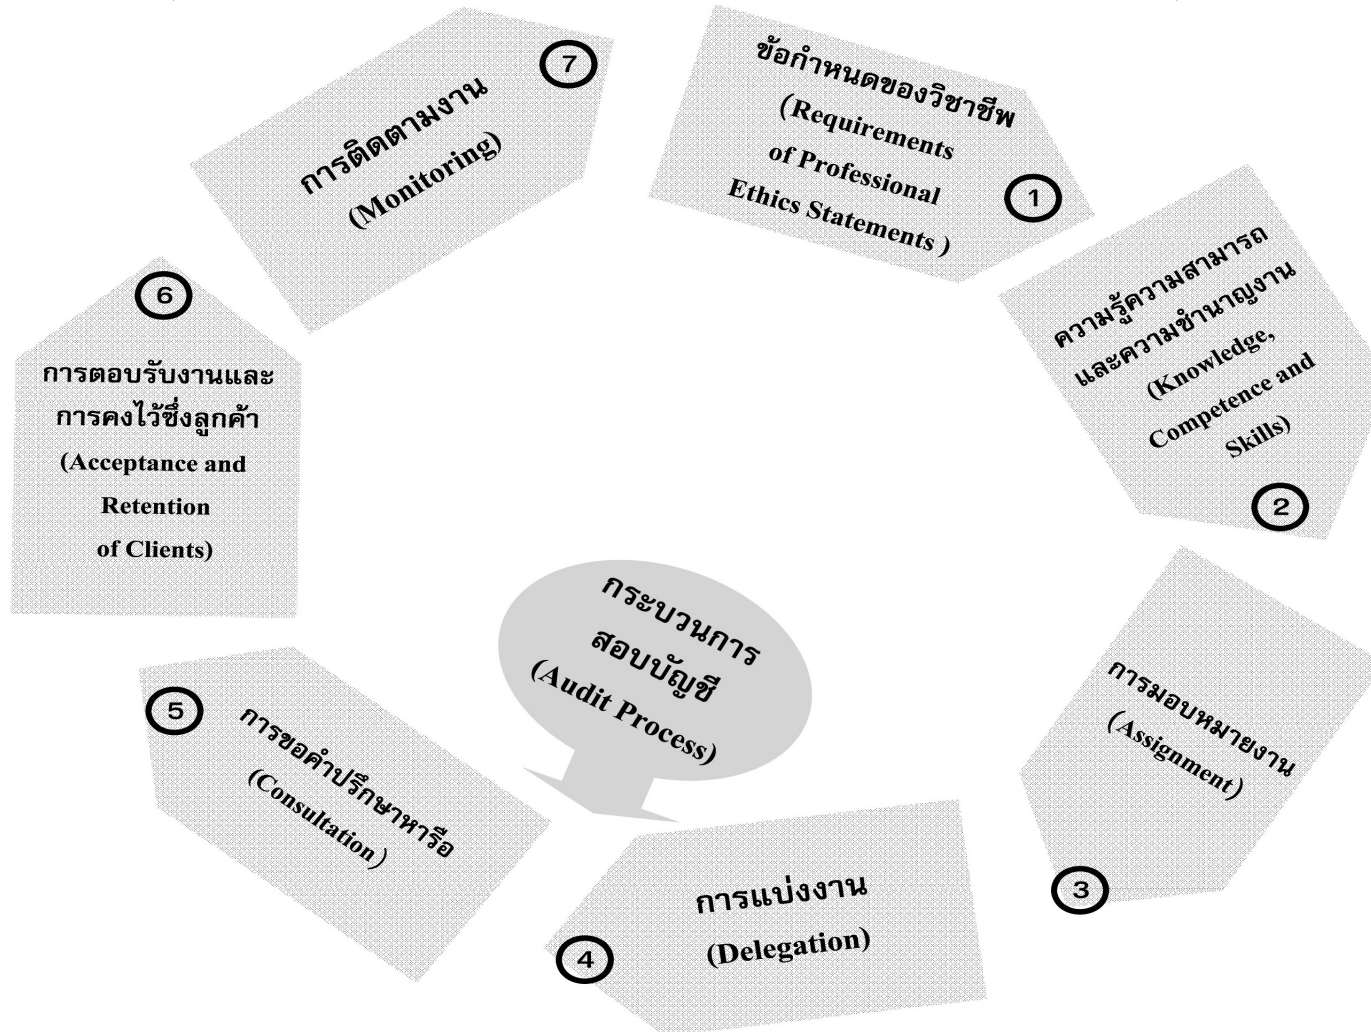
กระบวนการสอบบัญชี (Audit Process)

1
ข้อกำหนดของวิชาชีพ (Requirements of Professional Ethics Statements )

2
ความรู้ความสามารถและความชำนาญงาน (Knowledge, Competence and Skills)

3
การมอบหมายงาน (Assignment)

4
การแบ่งงาน (Delegation)

5
การขอคำปรึกษาหารือ (Consultation )

6
การตอบรับงานและการคงไว้ซึ่งลูกค้า (Acceptance and Retention of Clients)

7
การติดตามงาน (Monitoring)